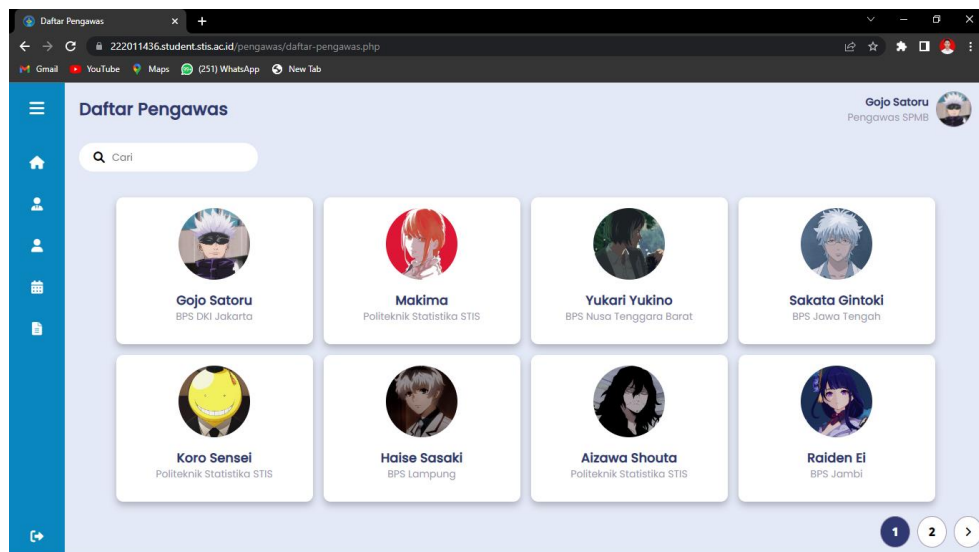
Daftar Pengawas ×
+
222011436.student.stis.ac.id/pengawas/daftar-pengawas.php
Gmail YouTube Maps (251) WhatsApp New Tab

Daftar Pengawas

Gojo Satoru
Pengawas SPMB

Cari

Gojo Satoru
BPS DKI Jakarta

Makima
Politeknik Statistika STIS

Yukari Yukino
BPS Nusa Tenggara Barat

Sakata Gintoki
BPS Jawa Tengah

Koro Sensei
Politeknik Statistika STIS

Haise Sasaki
BPS Lampung

Aizawa Shouta
Politeknik Statistika STIS

Raiden Ei
BPS Jambi

1 2 >